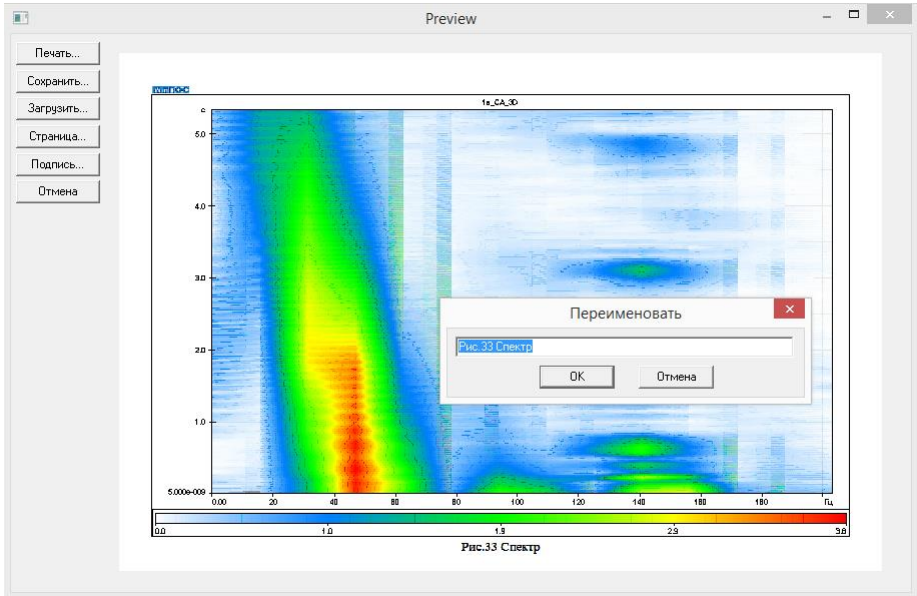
Preview

Печать...
Сохранить...
Загрузить...
Страница...
Подпись...
Отмена

1в_СА_3D

с
5.0
4.0
3.0
2.0
1.0
5.000e-009

0.00
20
40
60
80
80
100
120
140
160
180
Гц

0.0
1.0
1.9
2.9
3.8

Рис.33 Спектр

Переименовать
Рис.33 Спектр
OK
Отмена